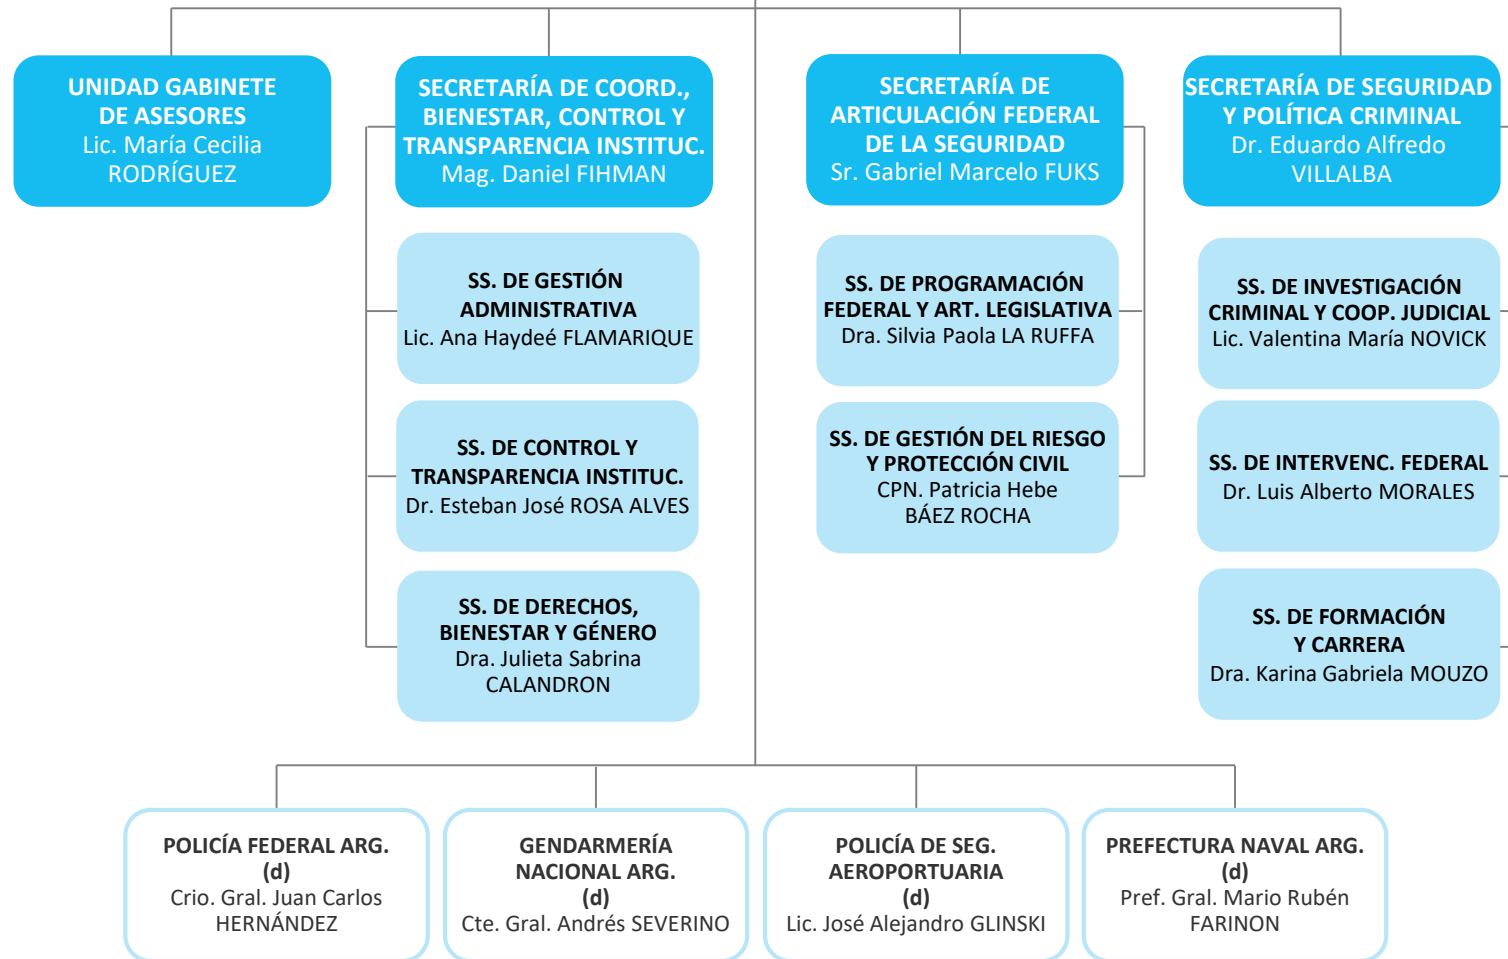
UNIDAD GABINETE DE ASESORES
Lic. María Cecilia RODRÍGUEZ

SECRETARÍA DE COORD., BIENESTAR, CONTROL Y TRANSPARENCIA INSTITUC.
Mag. Daniel FIHMAN

SS. DE GESTIÓN ADMINISTRATIVA
Lic. Ana Haydeé FLAMARIQUE

SS. DE CONTROL Y TRANSPARENCIA INSTITUC.
Dr. Esteban José ROSA ALVES

SS. DE DERECHOS, BIENESTAR Y GÉNERO
Dra. Julieta Sabrina CALANDRON

SECRETARÍA DE ARTICULACIÓN FEDERAL DE LA SEGURIDAD
Sr. Gabriel Marcelo FUKS

SS. DE PROGRAMACIÓN FEDERAL Y ART. LEGISLATIVA
Dra. Silvia Paola LA RUFFA

SS. DE GESTIÓN DEL RIESGO Y PROTECCIÓN CIVIL
CPN. Patricia Hebe BÁEZ ROCHA

SECRETARÍA DE SEGURIDAD Y POLÍTICA CRIMINAL
Dr. Eduardo Alfredo VILLALBA

SS. DE INVESTIGACIÓN CRIMINAL Y COOP. JUDICIAL
Lic. Valentina María NOVICK

SS. DE INTERVENC. FEDERAL
Dr. Luis Alberto MORALES

SS. DE FORMACIÓN Y CARRERA
Dra. Karina Gabriela MOUZO

POLICÍA FEDERAL ARG.
(d)
Crio. Gral. Juan Carlos HERNÁNDEZ

GENDARMERÍA NACIONAL ARG.
(d)
Cte. Gral. Andrés SEVERINO

POLICÍA DE SEG. AEROPORTUARIA
(d)
Lic. José Alejandro GLINSKI

PREFECTURA NAVAL ARG.
(d)
Pref. Gral. Mario Rubén FARINON